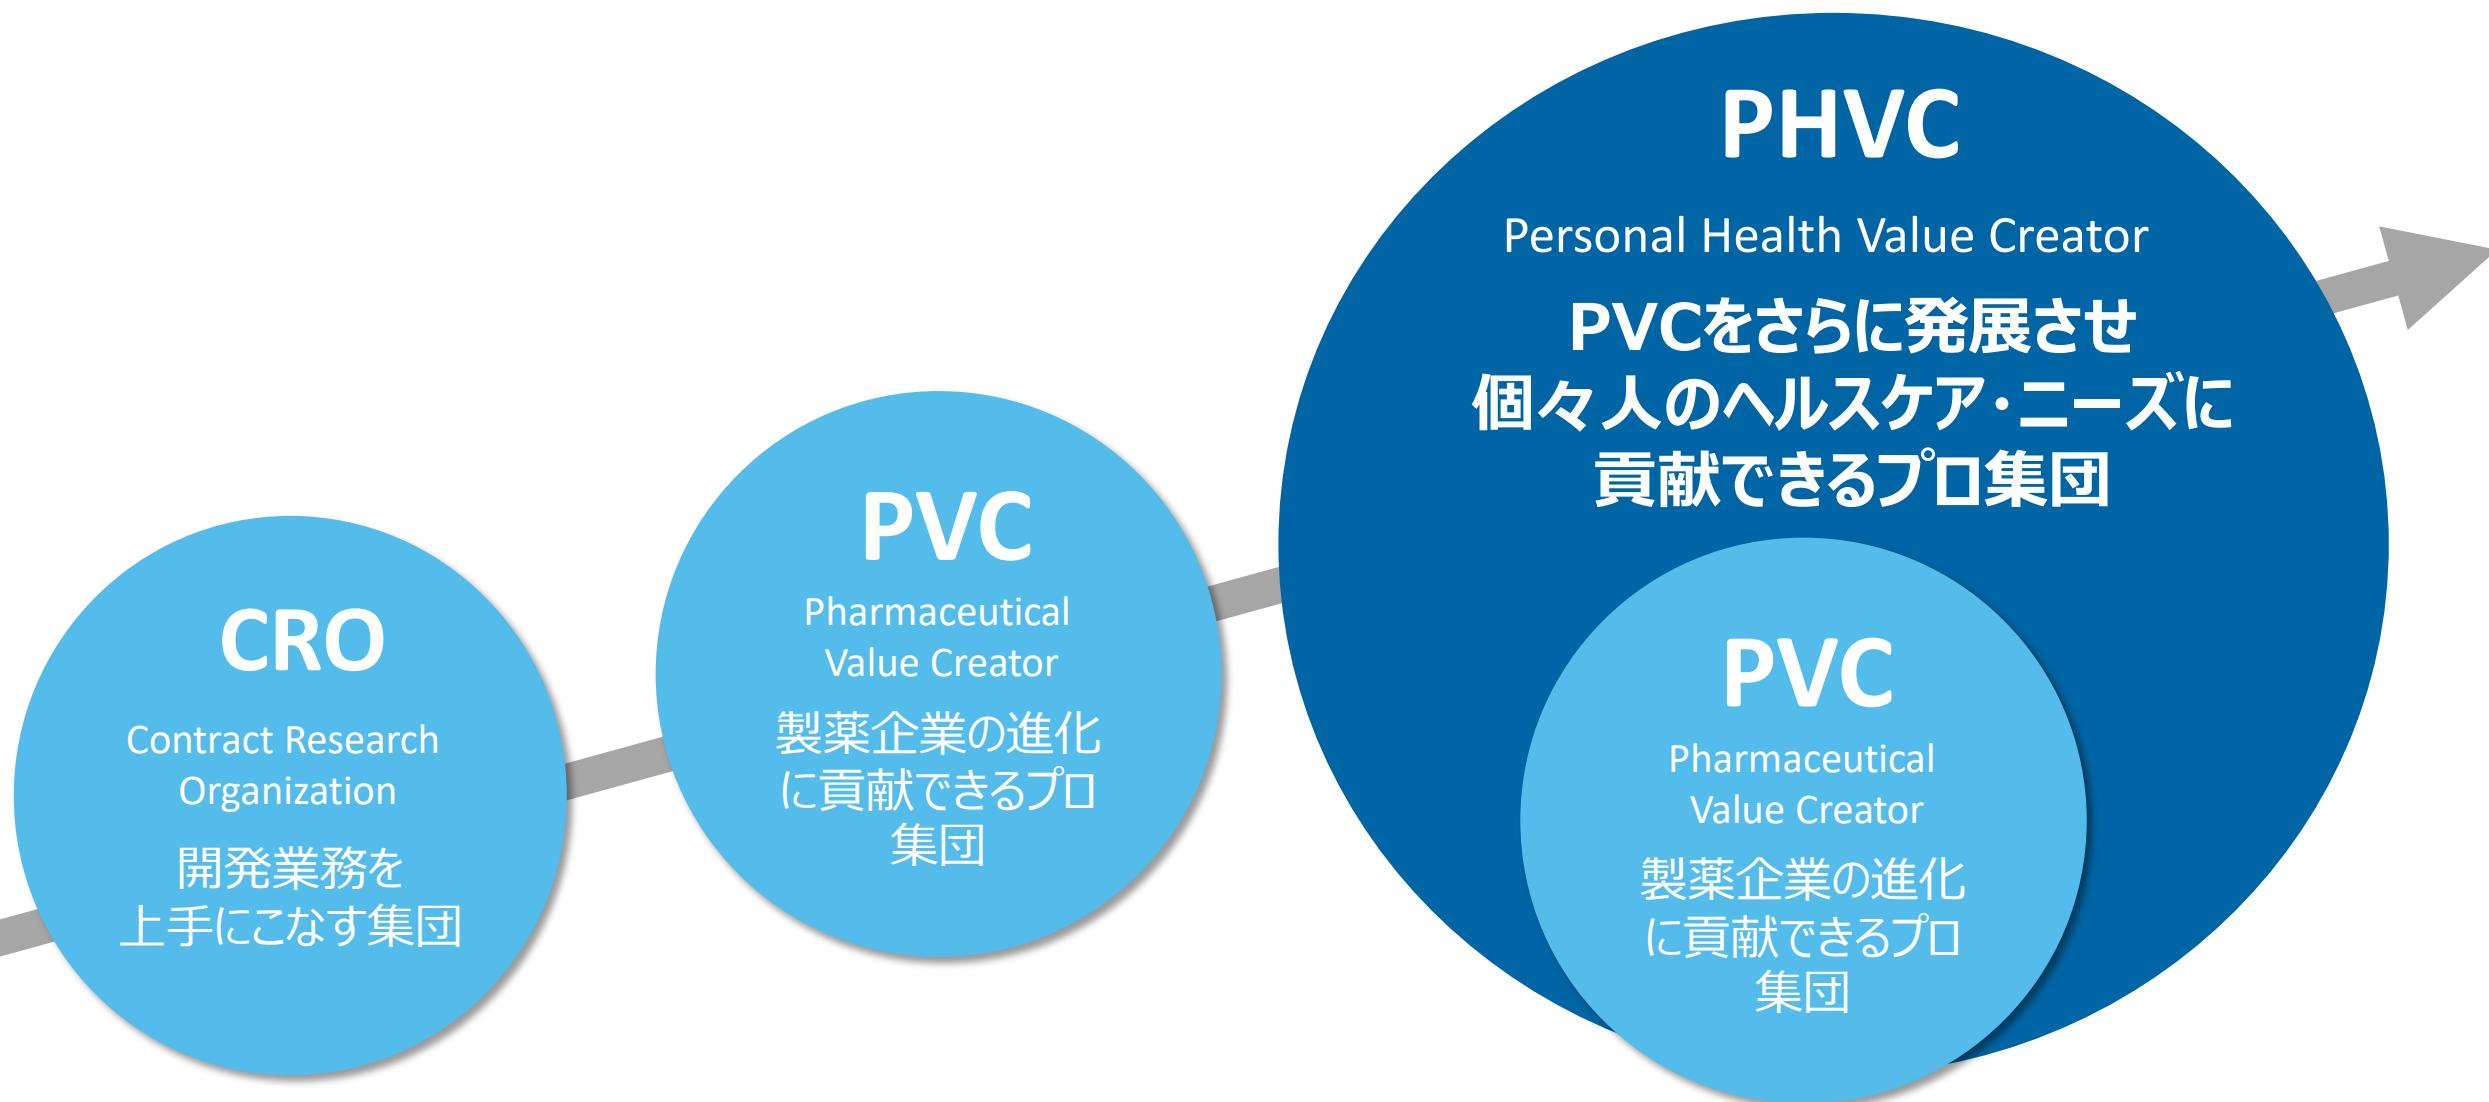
CRO

Contract Research Organization

開発業務を上手にこなす集団

PVC

Pharmaceutical Value Creator

製薬企業の進化に貢献できるプロ集団

PHVC

Personal Health Value Creator

PVCをさらに発展させ
個々人のヘルスケア・ニーズに
貢献できるプロ集団

PVC

Pharmaceutical Value Creator

製薬企業の進化に貢献できるプロ集団